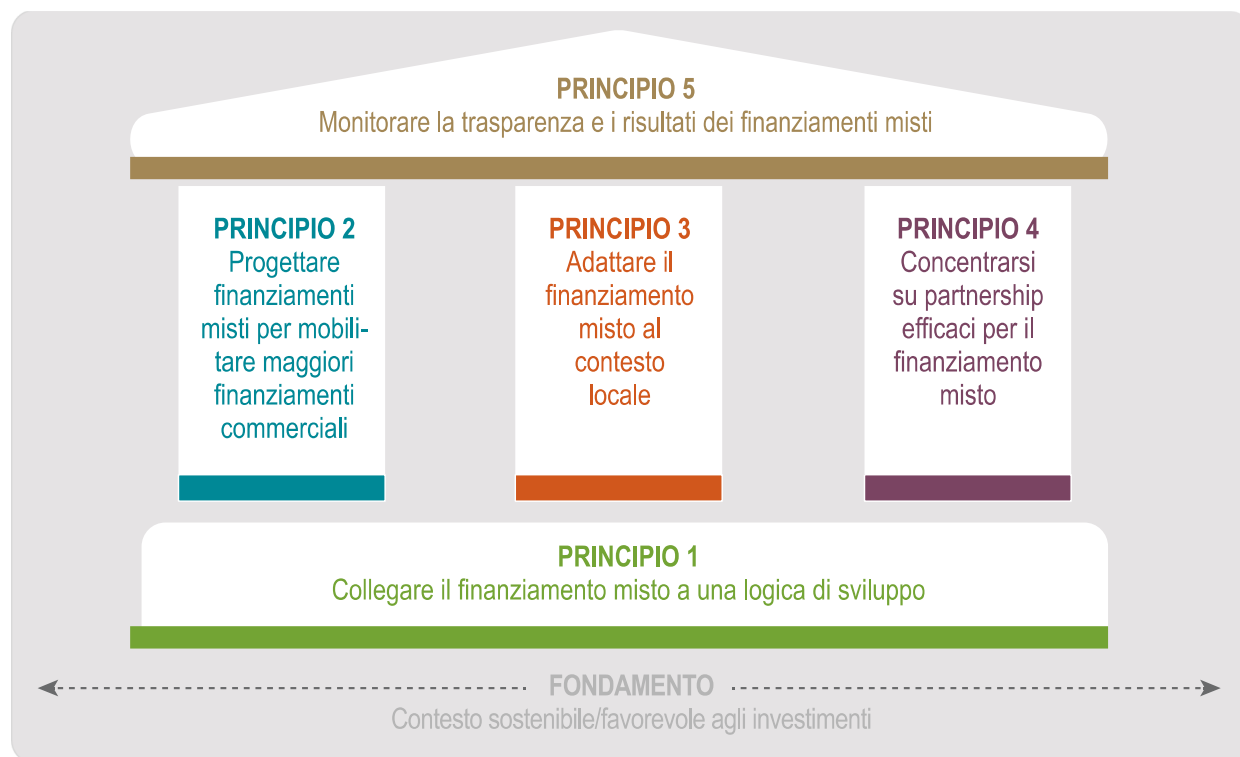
PRINCIPIO 5
Monitorare la trasparenza e i risultati dei finanziamenti misti

PRINCIPIO 2
Progettare finanziamenti misti per mobilitare maggiori finanziamenti commerciali

PRINCIPIO 3
Adattare il finanziamento misto al contesto locale

PRINCIPIO 4
Concentrarsi su partnership efficaci per il finanziamento misto

PRINCIPIO 1
Collegare il finanziamento misto a una logica di sviluppo

FONDAMENTO
Contesto sostenibile/favorevole agli investimenti